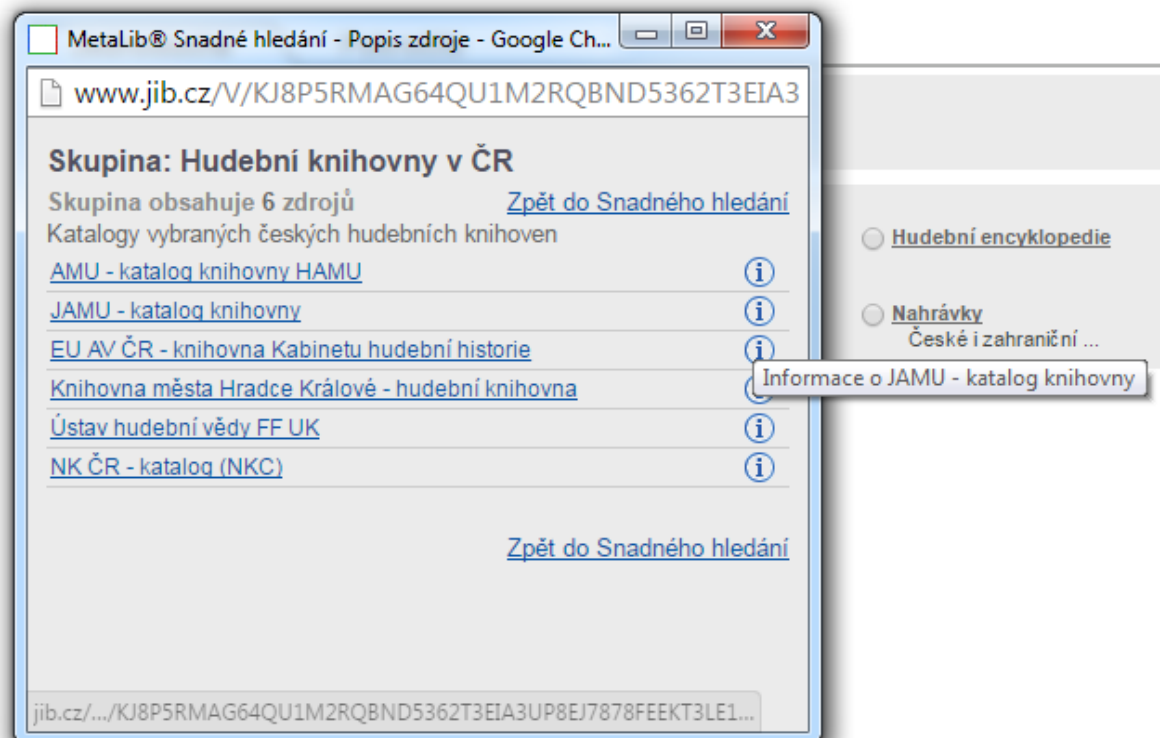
MetaLib® Snadné hledání - Popis zdroje - Google Ch...

www.jib.cz/V/KJ8P5RMAG64QU1M2RQBND5362T3EIA3

Skupina: Hudební knihovny v ČR

Skupina obsahuje 6 zdrojů

Zpět do Snadného hledání

Katalogy vybraných českých hudebních knihoven

AMU - katalog knihovny HAMU

JAMU - katalog knihovny

EU AV ČR - knihovna Kabinetu hudební historie

Knihovna města Hradce Králové - hudební knihovna

Ústav hudební vědy FF UK

NK ČR - katalog (NKC)

Informace o JAMU - katalog knihovny

Zpět do Snadného hledání

jib.cz/.../KJ8P5RMAG64QU1M2RQBND5362T3EIA3UP8EJ7878FEEKT3LE1...

Hudební encyklopedie

Nahrávky

České i zahraniční ...